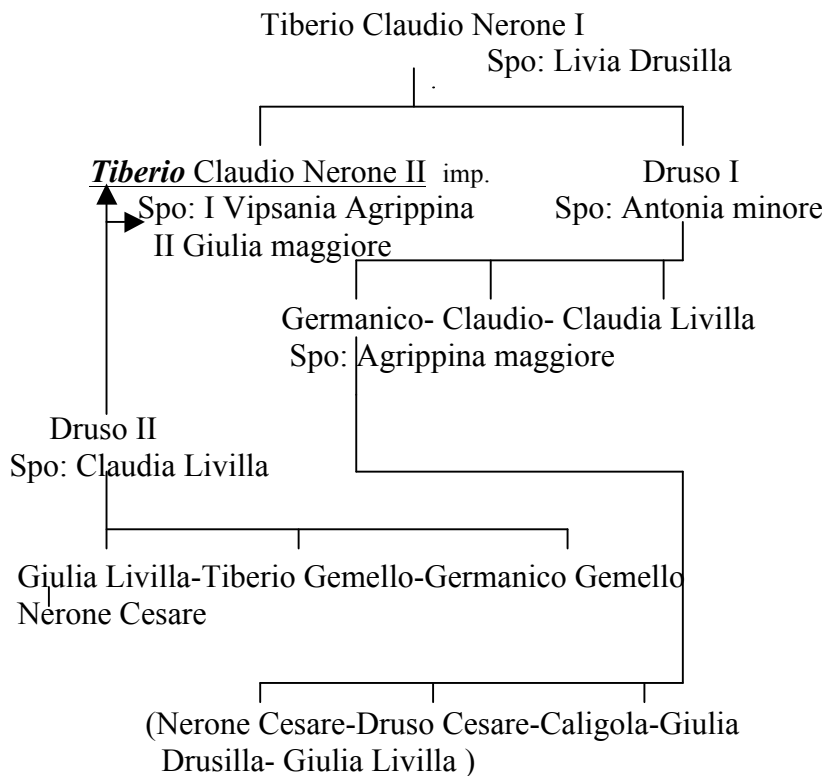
Tiberio Claudio Nerone I
Spo: Livia Drusilla

*Tiberio* Claudio Nerone II imp.
Spo: I Vipsania Agrippina
II Giulia maggiore

Druso I
Spo: Antonia minore

Germanico- Claudio- Claudia Livilla
Spo: Agrippina maggiore

Druso II
Spo: Claudia Livilla

Giulia Livilla-Tiberio Gemello-Germanico Gemello
Nerone Cesare

(Nerone Cesare-Druso Cesare-Caligola-Giulia Drusilla- Giulia Livilla )